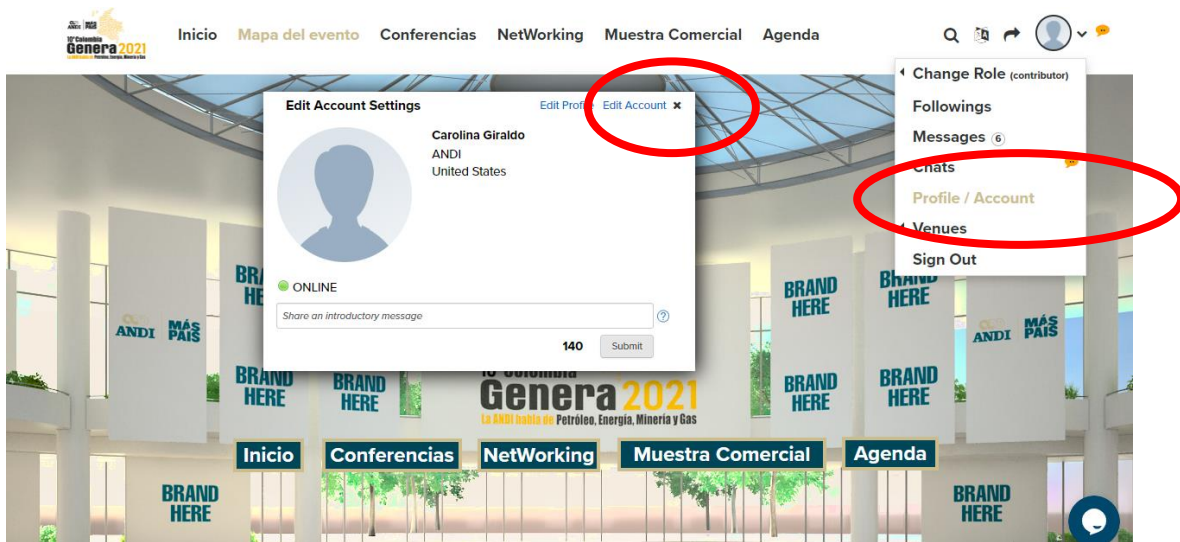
ANDI MÁS PAÍS
10° Colombia Genera 2021
La ANDI habla de Petróleo, Energía, Minería y Gas

Inicio Mapa del evento Conferencias NetWorking Muestra Comercial Agenda

Change Role (contributor)
Followings
Messages 6
Chats
Profile / Account
Venues
Sign Out

Edit Account Settings
Edit Profile Edit Account ×

Carolina Giraldo
ANDI
United States

ONLINE

Share an introductory message

140 Submit

BRAND HERE
ANDI MÁS PAÍS
BRAND HERE
BRAND HERE
BRAND HERE
BRAND HERE
BRAND HERE
BRAND HERE
ANDI MÁS PAÍS
BRAND HERE
BRAND HERE

10° Colombia
Genera 2021
La ANDI habla de Petróleo, Energía, Minería y Gas

Inicio Conferencias NetWorking Muestra Comercial Agenda

BRAND HERE
BRAND HERE